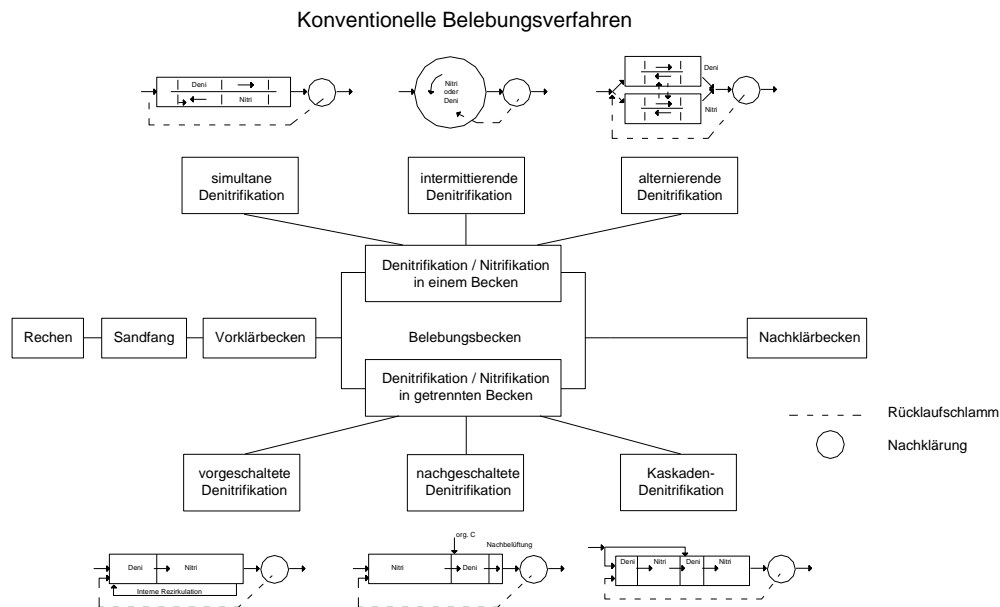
Konventionelle Belebungsverfahren

Deni
Nitri

Nitri oder Deni

Deni
Nitri

simultane Denitrifikation

intermittierende Denitrifikation

alternierende Denitrifikation

Denitrifikation / Nitrifikation in einem Becken

Rechen

Sandfang

Vorklärbecken

Belebungsbecken

Nachklärbecken

Denitrifikation / Nitrifikation in getrennten Becken

Rücklaufschlamm

Nachklärung

vorgeschaltete Denitrifikation

nachgeschaltete Denitrifikation

Kaskaden-Denitrifikation

Deni
Nitri
Interne Rezirkulation

org. C
Nachbelüftung
Nitri
Deni

Deni
Nitri
Deni
Nitri